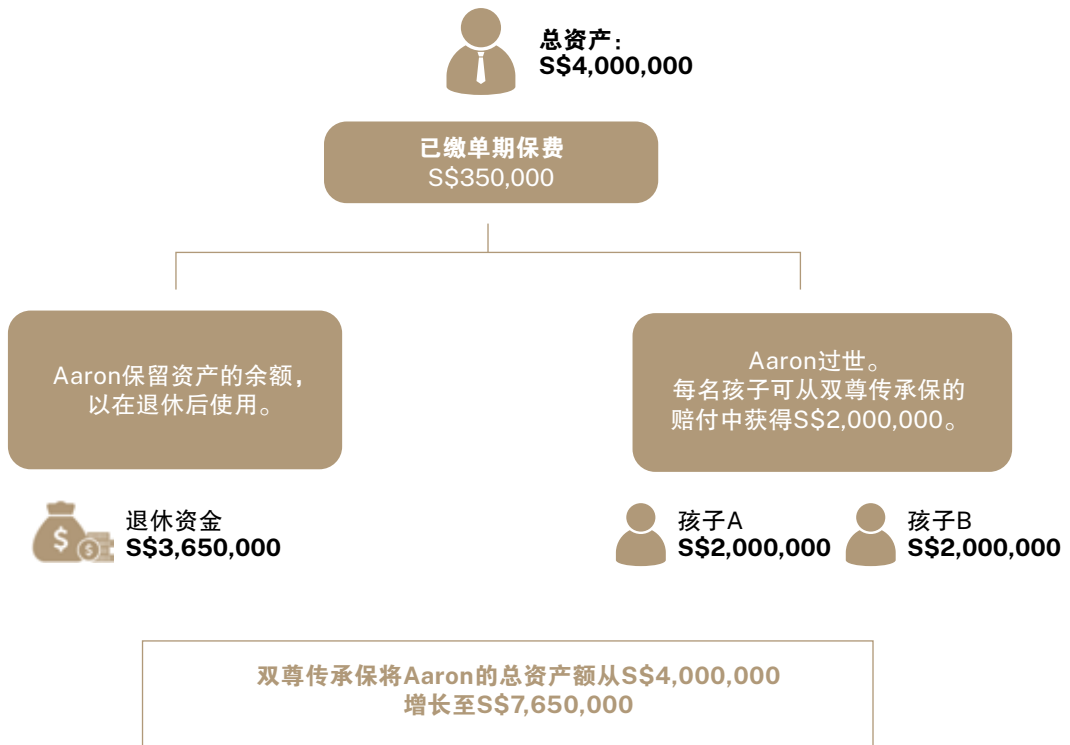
总资产：
S$4,000,000

已缴单期保费
S$350,000

Aaron保留资产的余额，以在退休后使用。

Aaron过世。
每名孩子可从双尊传承保的赔付中获得S$2,000,000。

退休资金
S$3,650,000

孩子A
S$2,000,000

孩子B
S$2,000,000

双尊传承保将Aaron的总资产额从S$4,000,000增长至S$7,650,000